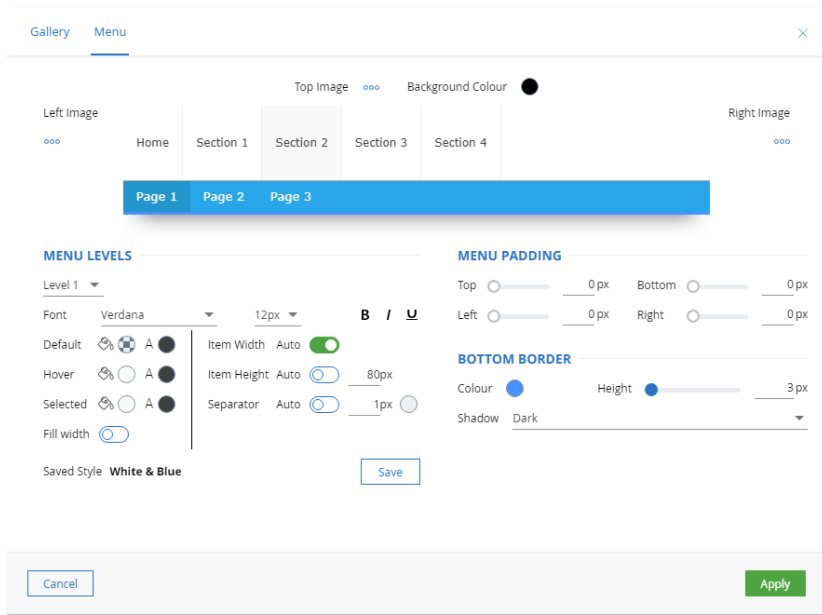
Gallery Menu

Top Image ◦◦◦ Background Colour

Left Image
◦◦◦

Home | Section 1 | Section 2 | Section 3 | Section 4

Right Image
◦◦◦

Page 1 Page 2 Page 3

MENU LEVELS

Level 1

Font Verdana 12px B I U

Default A
Hover A
Selected A
Fill width

Item Width Auto
Item Height Auto 80px
Separator Auto 1px

Saved Style White & Blue

Save

MENU PADDING

Top 0 px Bottom 0 px
Left 0 px Right 0 px

BOTTOM BORDER

Colour Height 3 px

Shadow Dark

Cancel

Apply